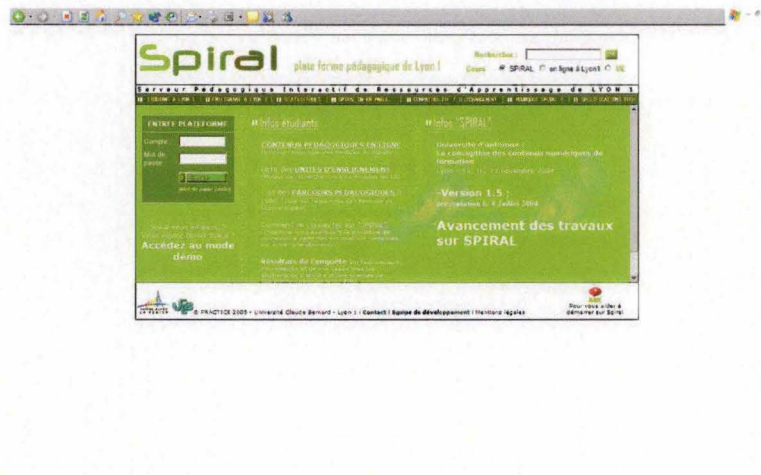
Spiral plate forme pédagogique de Lyon I

Recherche : OK

Cours SPIRAL en ligne à Lyon1 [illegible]

Serveur Pédagogique Interactif de Ressources d'Apprentissage de LYON 1

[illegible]

ENTREE PLATEFORME

Compte

Mot de passe

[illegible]

Accédez au mode démo

Infos étudiants

CONTENUS PEDAGOGIQUES EN LIGNE

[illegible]

UNITES D'ENSEIGNEMENT

PARCOURS PEDAGOGIQUES

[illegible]

Résultats de l'enquête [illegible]

Infos "SPIRAL"

Université d'automne : La conception des contenus numériques de formation

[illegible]

Version 1.5 : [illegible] Juillet 2004

Avancement des travaux sur SPIRAL

© PRACTICE 2005 - Université Claude Bernard - Lyon 1 | Contact | Equipe de développement | Mentions légales

Pour vous aider à démarrer sur Spiral